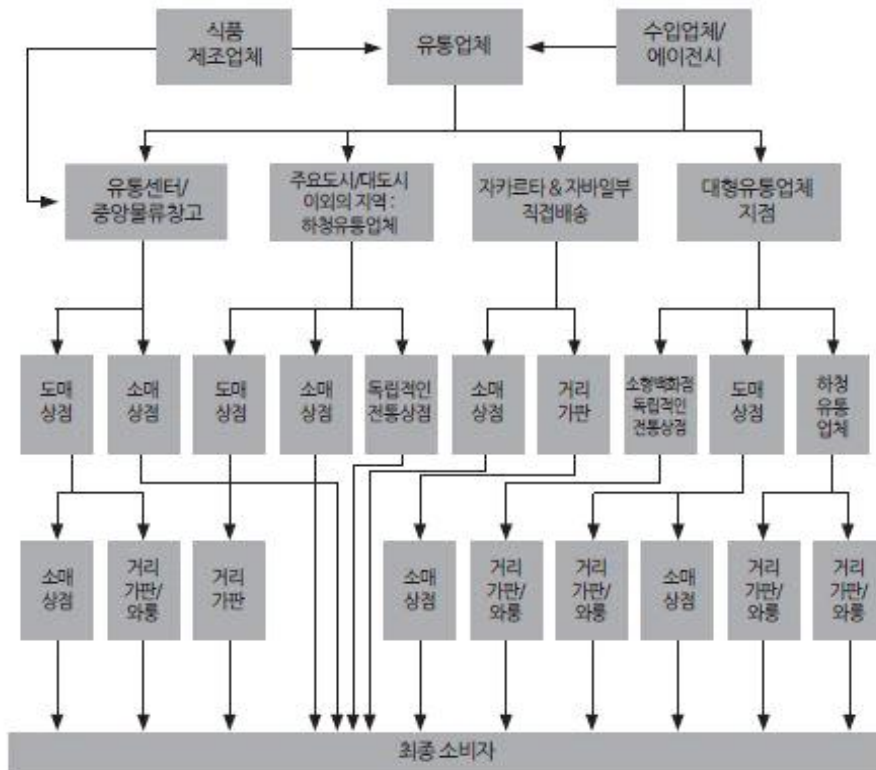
식품 제조업체

유통업체

수입업체/ 에이전시

유통센터/ 중앙물류창고

주요도시/대도시 이외의 지역 : 하청유통업체

자카르타 & 자바일부 직접배송

대형유통업체 지점

도매 상점

소매 상점

도매 상점

소매 상점

독립적인 전통상점

소매 상점

거리 가판

소형백화점 독립적인 전통상점

도매 상점

하청 유통 업체

소매 상점

거리 가판/ 와룽

거리 가판

소매 상점

거리 가판/ 와룽

거리 가판/ 와룽

소매 상점

거리 가판/ 와룽

거리 가판/ 와룽

최종 소비자